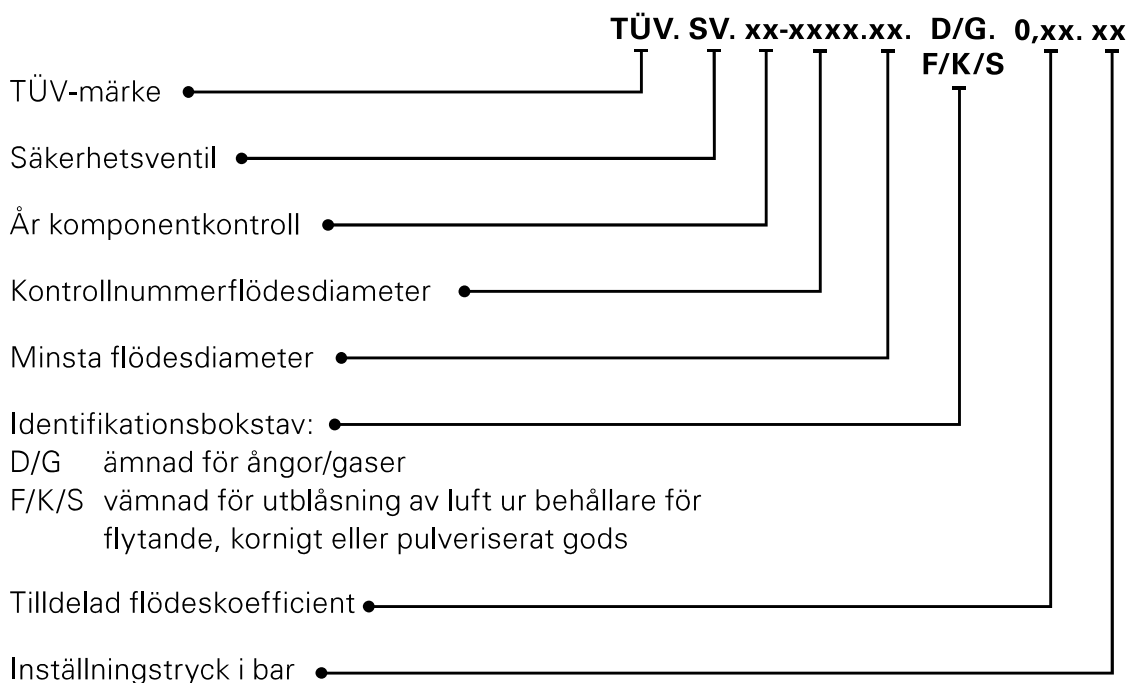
TÜV. SV. xx-xxxx.xx. D/G. 0,xx. xx
F/K/S

TÜV-märke

Säkerhetsventil

År komponentkontroll

Kontrollnummerflödesdiameter

Minsta flödesdiameter

Identifikationsbokstav:
D/G ämnad för ångor/gaser
F/K/S vämnad för utblåsning av luft ur behållare för flytande, kornigt eller pulveriserat gods

Tilldelad flödeskoefficient

Inställningstryck i bar